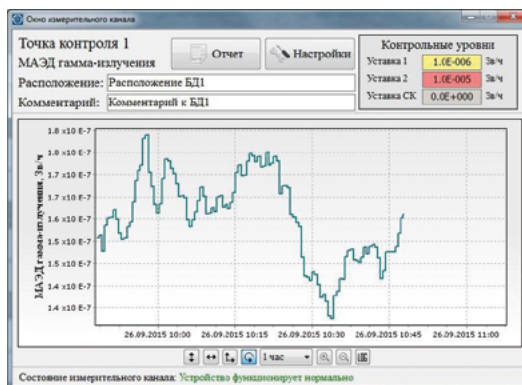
Окно измерительного канала

Точка контроля 1
МАЭД гамма-излучения

Отчет

Настройки

Контрольные уровни

Уставка 1 1.0E-006 Зв/ч
Уставка 2 1.0E-005 Зв/ч
Уставка СК 0.0E+000 Зв/ч

Расположение: Расположение БД1
Комментарий: Комментарий к БД1

МАЭД гамма-излучения, Зв/ч

1.8 x10 E-7
1.8 x10 E-7
1.7 x10 E-7
1.7 x10 E-7
1.6 x10 E-7
1.5 x10 E-7
1.5 x10 E-7
1.4 x10 E-7
1.4 x10 E-7

26.09.2015 10:00 26.09.2015 10:15 26.09.2015 10:30 26.09.2015 10:45 26.09.2015 11:00

1 час

Состояние измерительного канала: Устройство функционирует нормально